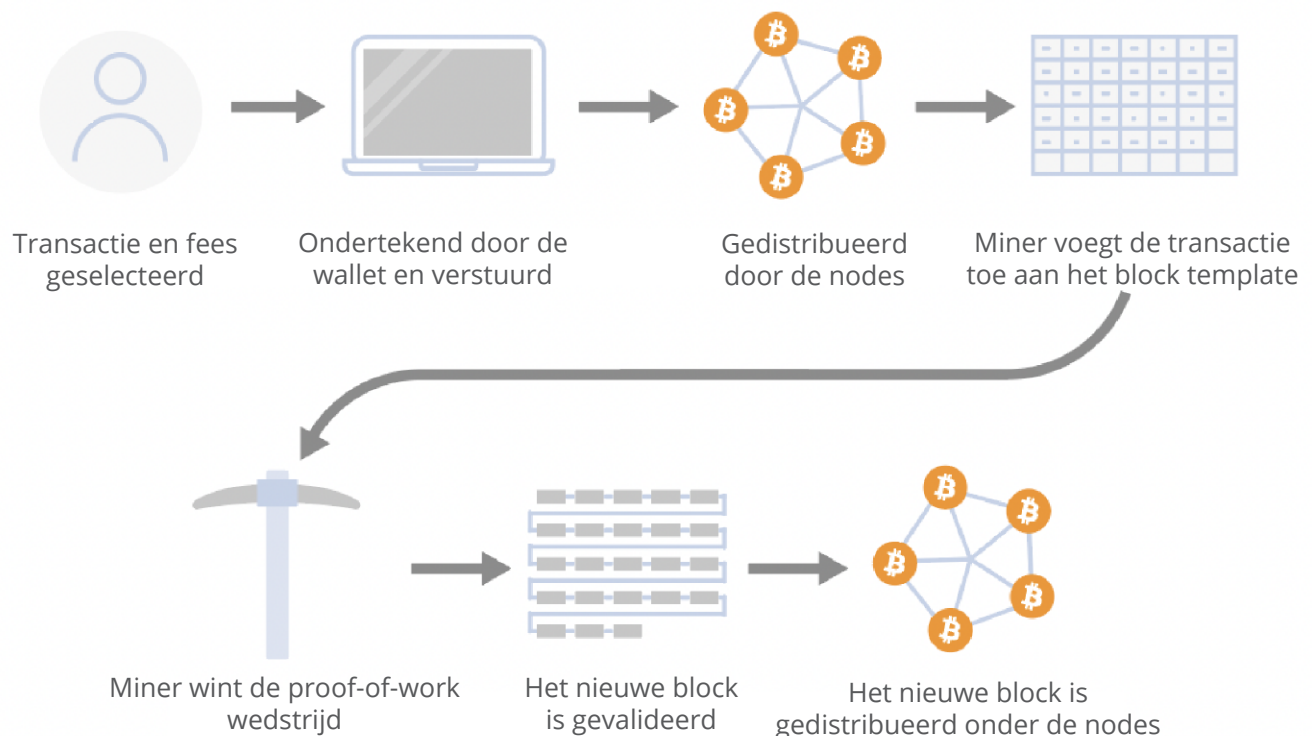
Transactie en fees geselecteerd

Ondertekend door de wallet en verstuurd

Gedistribueerd door de nodes

Miner voegt de transactie toe aan het block template

Miner wint de proof-of-work wedstrijd

Het nieuwe block is gevalideerd

Het nieuwe block is gedistribueerd onder de nodes